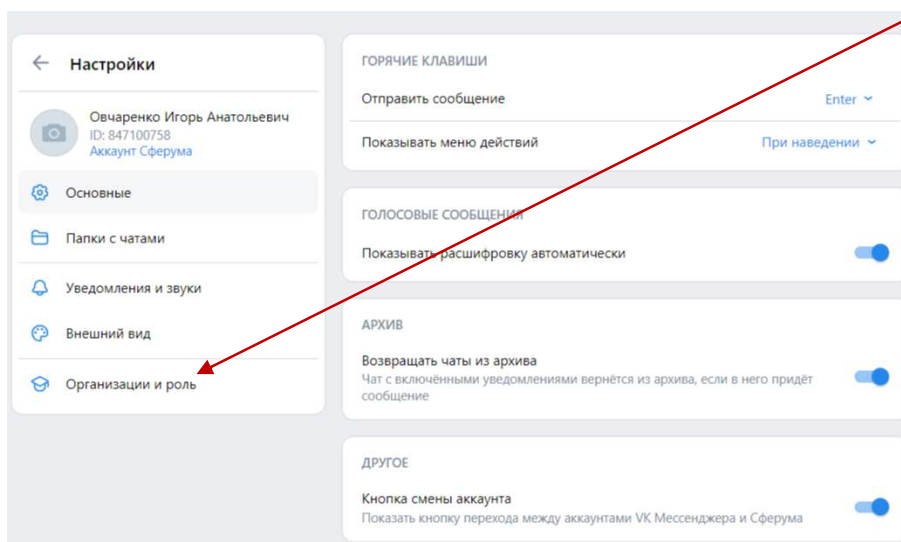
Настройки

Овчаренко Игорь Анатольевич
ID: 847100758
Аккаунт Сферума

Основные

Папки с чатами

Уведомления и звуки

Внешний вид

Организации и роль

ГОРЯЧИЕ КЛАВИШИ

Отправить сообщение Enter

Показывать меню действий При наведении

ГОЛОСОВЫЕ СООБЩЕНИЯ

Показывать расшифровку автоматически

АРХИВ

Возвращать чаты из архива
Чат с включёнными уведомлениями вернётся из архива, если в него придёт сообщение

ДРУГОЕ

Кнопка смены аккаунта
Показать кнопку перехода между аккаунтами VK Мессенджера и Сферума